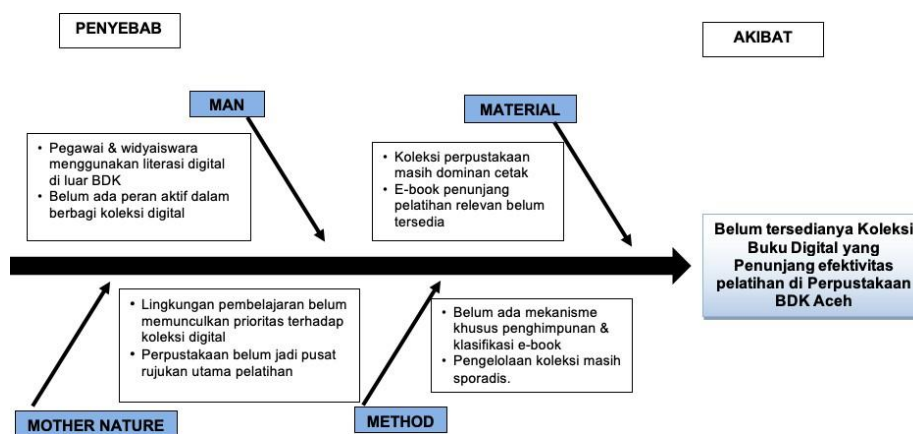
PENYEBAB

AKIBAT

MAN

- Pegawai & widyaiswara menggunakan literasi digital di luar BDK
- Belum ada peran aktif dalam berbagi koleksi digital

MATERIAL

- Koleksi perpustakaan masih dominan cetak
- E-book penunjang pelatihan relevan belum tersedia

Belum tersedianya Koleksi Buku Digital yang Penunjang efektivitas pelatihan di Perpustakaan BDK Aceh

- Lingkungan pembelajaran belum memunculkan prioritas terhadap koleksi digital
- Perpustakaan belum jadi pusat rujukan utama pelatihan

- Belum ada mekanisme khusus penghimpunan & klasifikasi e-book
- Pengelolaan koleksi masih sporadis.

MOTHER NATURE

METHOD